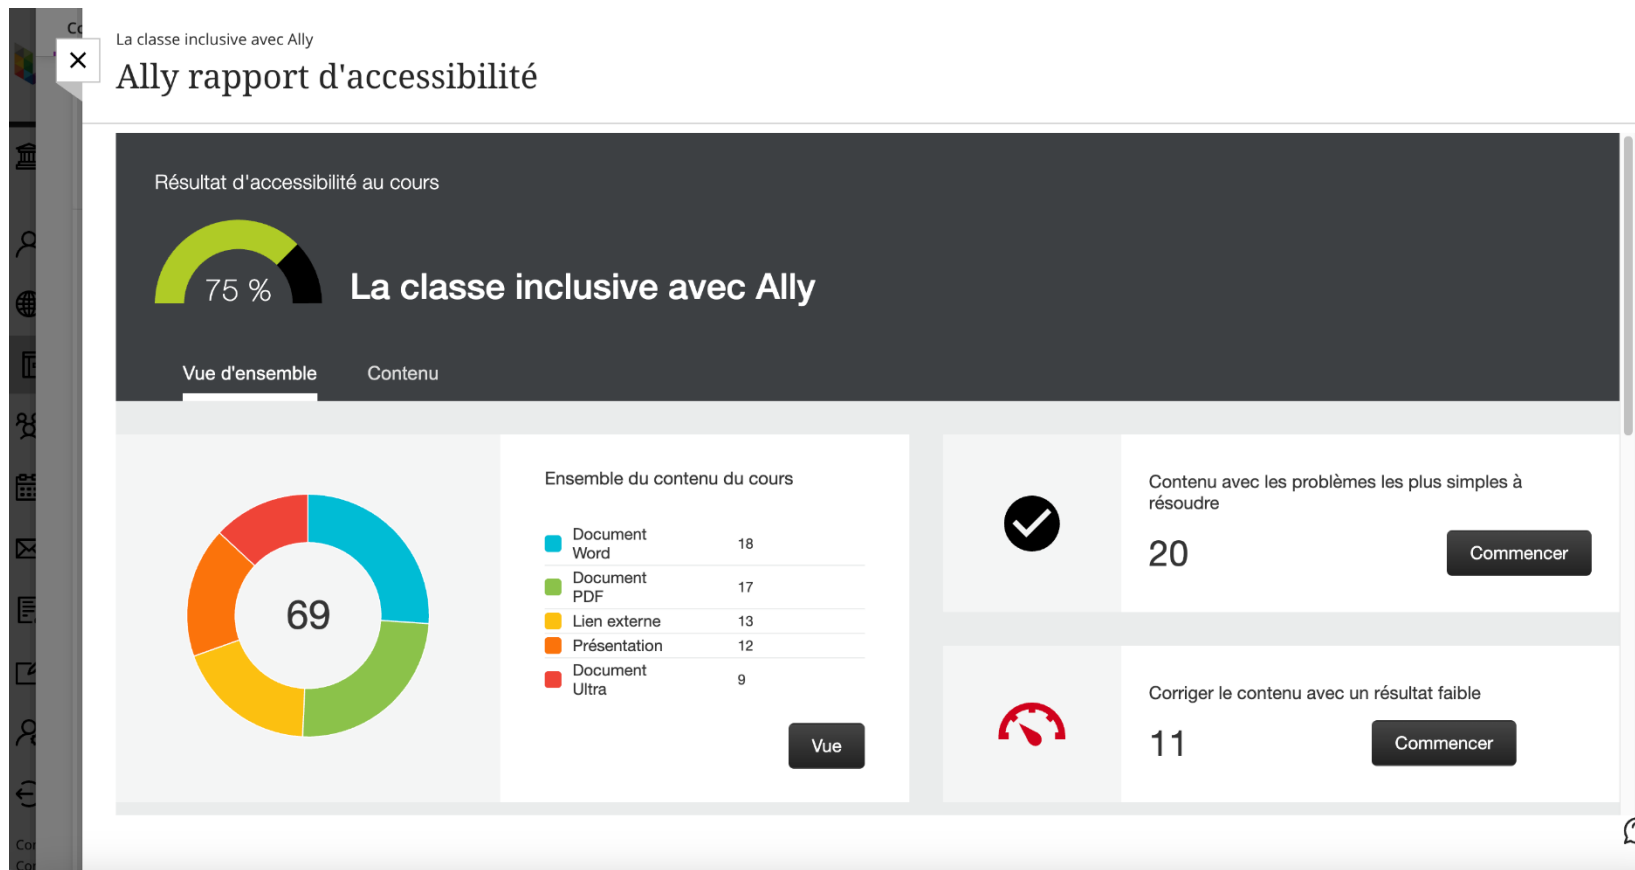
La classe inclusive avec Ally
Ally rapport d'accessibilité

Résultat d'accessibilité au cours

75 %

La classe inclusive avec Ally

Vue d'ensemble
Contenu

69

Ensemble du contenu du cours

| | |
|---|---|
| Document Word | 18 |
| Document PDF | 17 |
| Lien externe | 13 |
| Présentation | 12 |
| Document Ultra | 9 |

Vue

Contenu avec les problèmes les plus simples à résoudre
20
Commencer

Corriger le contenu avec un résultat faible
11
Commencer